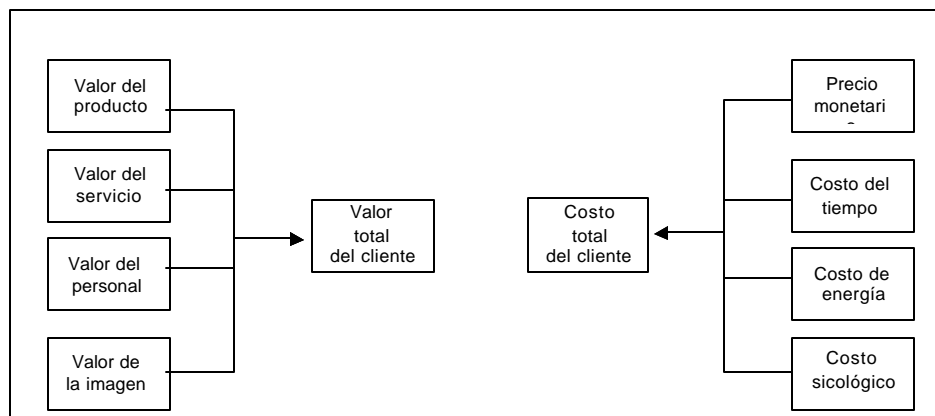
Valor del producto

Valor del servicio

Valor del personal

Valor de la imagen

Valor total del cliente

Costo total del cliente

Precio monetari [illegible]

Costo del tiempo

Costo de energía

Costo sicológico